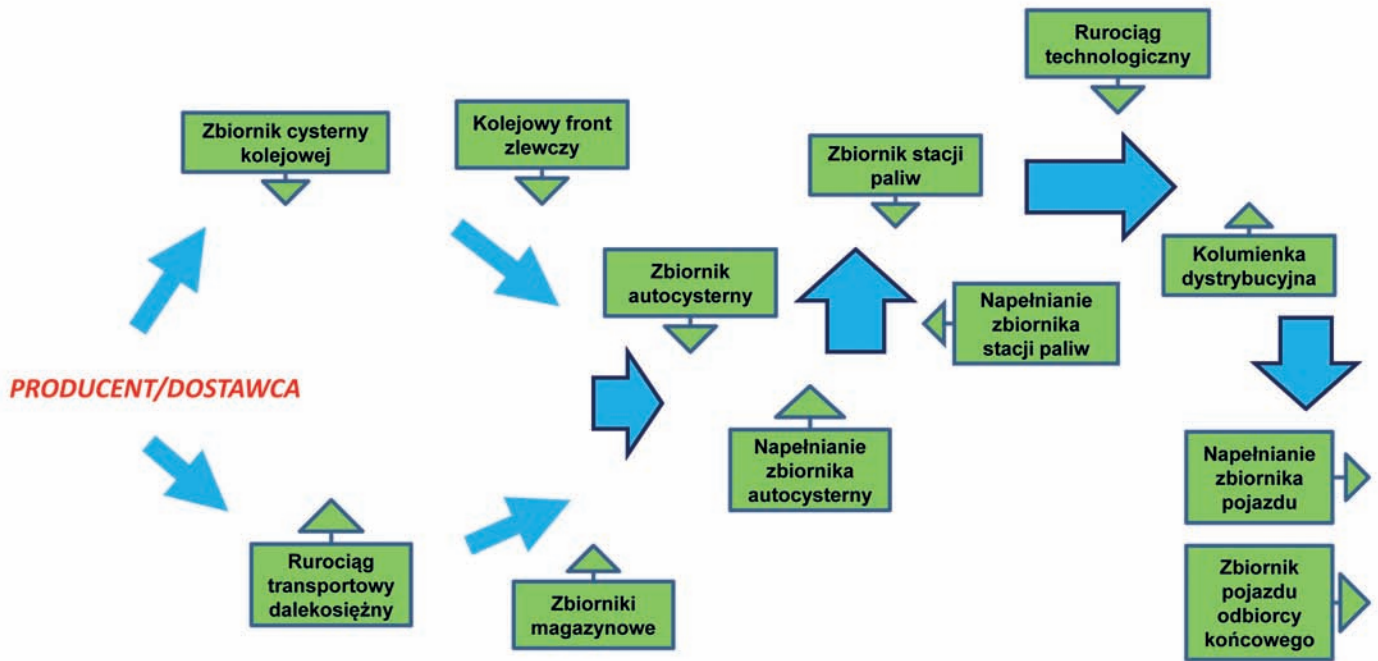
PRODUCENT/DOSTAWCA

Zbiornik cysterny kolejowej

Kolejowy front zlewczy

Rurociąg transportowy dalekosiężny

Zbiorniki magazynowe

Zbiornik autocysterny

Napełnianie zbiornika autocysterny

Zbiornik stacji paliw

Napełnianie zbiornika stacji paliw

Rurociąg technologiczny

Kolumienka dystrybucyjna

Napełnianie zbiornika pojazdu

Zbiornik pojazdu odbiorcy końcowego